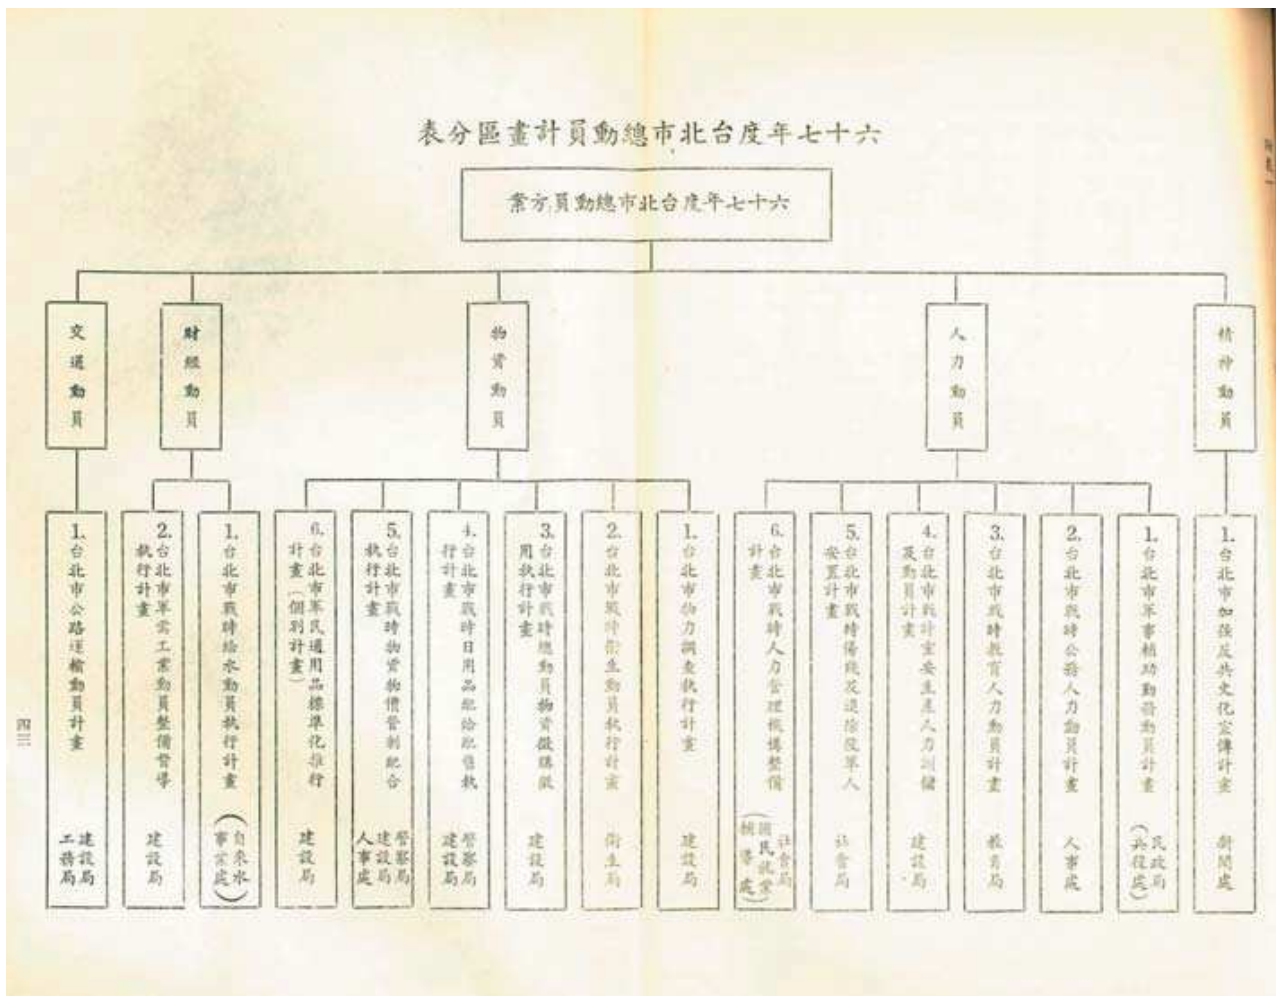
六十七年度台北市總動員計畫區分表

六十七年度台北市總動員方案

交通動員

財經動員

物資動員

人力動員

精神動員

1. 台北市公路運輸動員計畫　建設局 工務局

2. 台北市軍需工業動員整備督導執行計畫　建設局

1. 台北市戰時給水動員執行計畫　（自來水事業處）

6. 台北市軍民通用品標準化推行計畫（個別計畫）　建設局

5. 台北市戰時物資物價管制綜合執行計畫　警察局 建設局 人事處

4. 台北市戰時日用品配給銷售執行計畫　警察局 建設局

3. 台北市戰時總動員物資徵購徵用執行計畫　建設局

2. 台北市戰時衛生動員執行計畫　衛生局

1. 台北市物力調查執行計畫　建設局

6. 台北市戰時人力管理機構整備計畫　社會局（國民就業輔導處）

5. 台北市戰時傷殘及退除役軍人安置計畫　社會局

4. 台北市戰時計畫安全生產人力調節及動員計畫　建設局

3. 台北市戰時教育人力動員計畫　教育局

2. 台北市戰時公務人力動員計畫　人事處

1. 台北市軍事補助勤務動員計畫　民政局（兵役處）

1. 台北市加強反共文化宣傳計畫　新聞處

四三